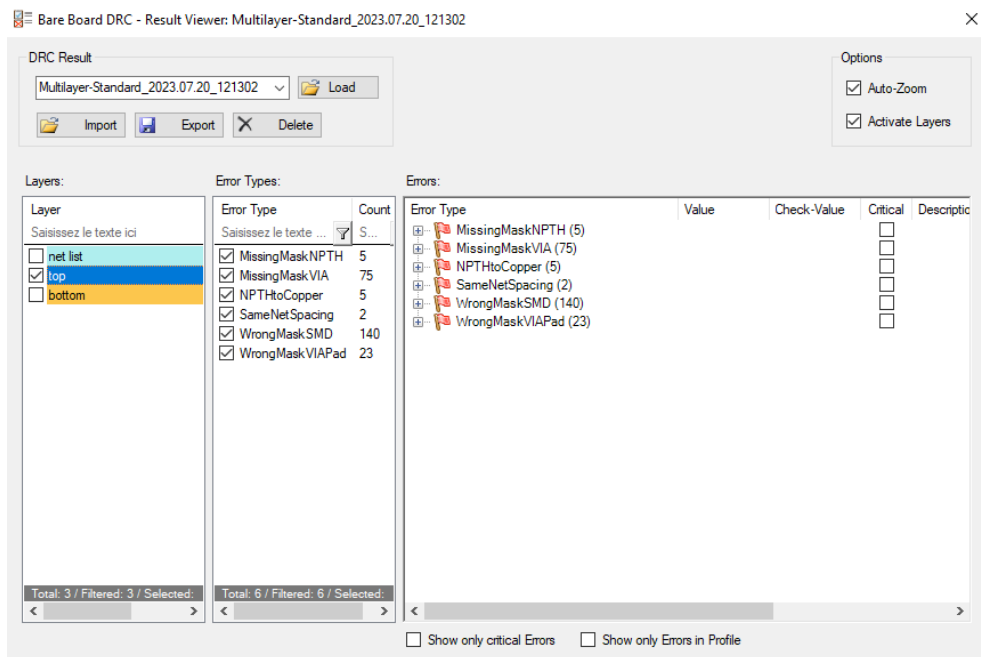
Bare Board DRC - Result Viewer: Multilayer-Standard_2023.07.20_121302

DRC Result

Multilayer-Standard_2023.07.20_121302

Load

Import

Export

Delete

Options

Auto-Zoom

Activate Layers

Layers:

| Layer |
|---|
| Saisissez le texte ici |
| net list |
| top |
| bottom |

Total: 3 / Filtered: 3 / Selected:

Error Types:

| Error Type | Count |
|---|---|
| Saisissez le texte ... | S... |
| MissingMaskNPTH | 5 |
| MissingMaskVIA | 75 |
| NPTHtoCopper | 5 |
| SameNetSpacing | 2 |
| WrongMaskSMD | 140 |
| WrongMaskVIAPad | 23 |

Total: 6 / Filtered: 6 / Selected:

Errors:

| Error Type | Value | Check-Value | Critical | Descriptio |
|---|---|---|---|---|
| MissingMaskNPTH (5) | | | | |
| MissingMaskVIA (75) | | | | |
| NPTHtoCopper (5) | | | | |
| SameNetSpacing (2) | | | | |
| WrongMaskSMD (140) | | | | |
| WrongMaskVIAPad (23) | | | | |

Show only critical Errors

Show only Errors in Profile